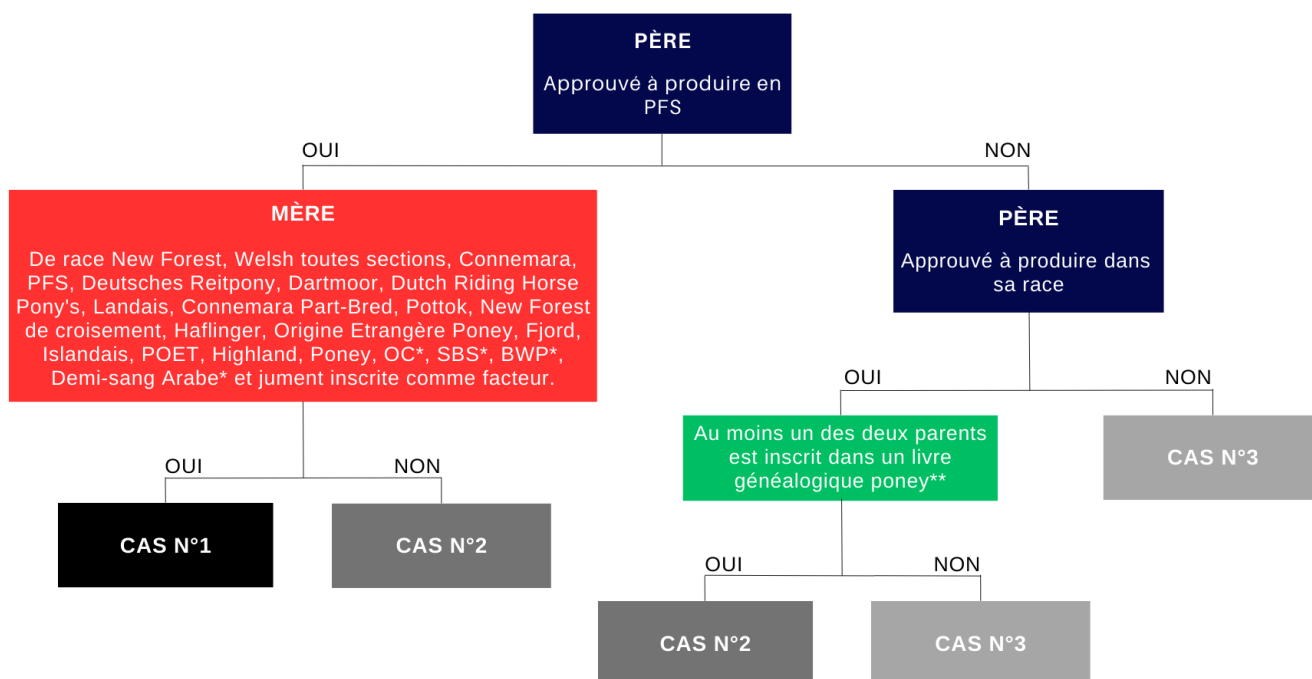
PÈRE

Approuvé à produire en PFS

OUI

NON

MÈRE

De race New Forest, Welsh toutes sections, Connemara, PFS, Deutsches Reitpony, Dartmoor, Dutch Riding Horse Pony's, Landais, Connemara Part-Bred, Pottok, New Forest de croisement, Haflinger, Origine Etrangère Poney, Fjord, Islandais, POET, Highland, Poney, OC*, SBS*, BWP*, Demi-sang Arabe* et jument inscrite comme facteur.

PÈRE

Approuvé à produire dans sa race

OUI

NON

Au moins un des deux parents est inscrit dans un livre généalogique poney**

CAS N°3

OUI

NON

CAS N°1

CAS N°2

OUI

NON

CAS N°2

CAS N°3